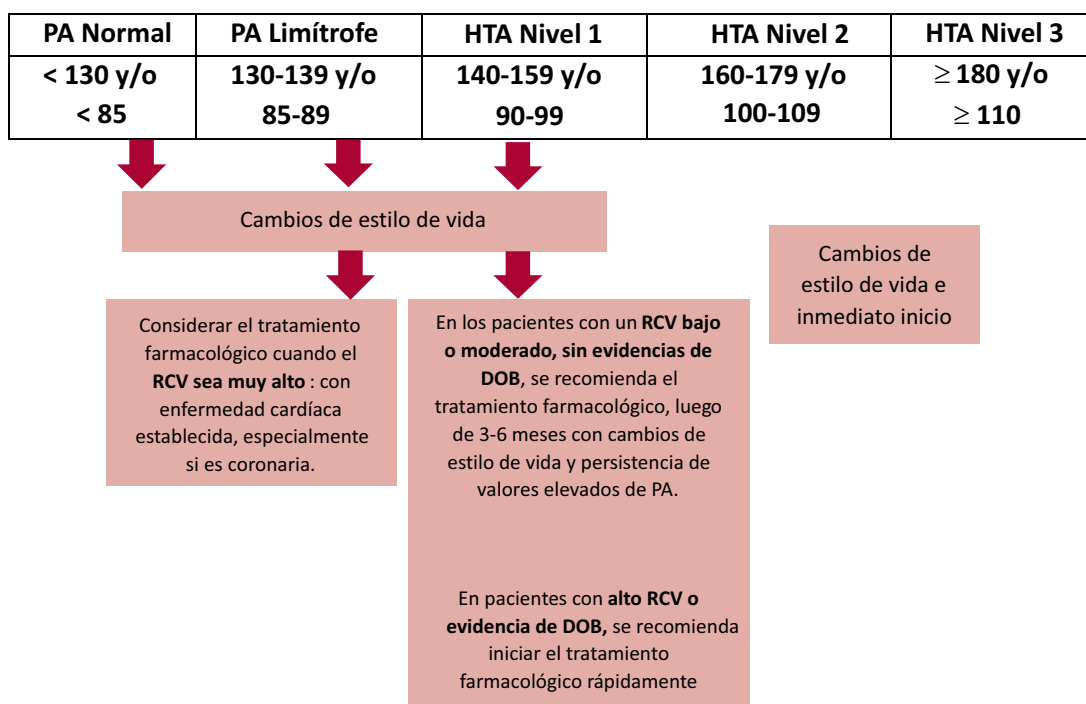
| PA Normal | PA Limítrofe | HTA Nivel 1 | HTA Nivel 2 | HTA Nivel 3 |
|---|---|---|---|---|
| < 130 y/o < 85 | 130-139 y/o 85-89 | 140-159 y/o 90-99 | 160-179 y/o 100-109 | $\geq$ 180 y/o $\geq$ 110 |

Cambios de estilo de vida

Cambios de estilo de vida e inmediato inicio

Considerar el tratamiento farmacológico cuando el RCV sea muy alto : con enfermedad cardíaca establecida, especialmente si es coronaria.

En los pacientes con un RCV bajo o moderado, sin evidencias de DOB, se recomienda el tratamiento farmacológico, luego de 3-6 meses con cambios de estilo de vida y persistencia de valores elevados de PA.

En pacientes con alto RCV o evidencia de DOB, se recomienda iniciar el tratamiento farmacológico rápidamente